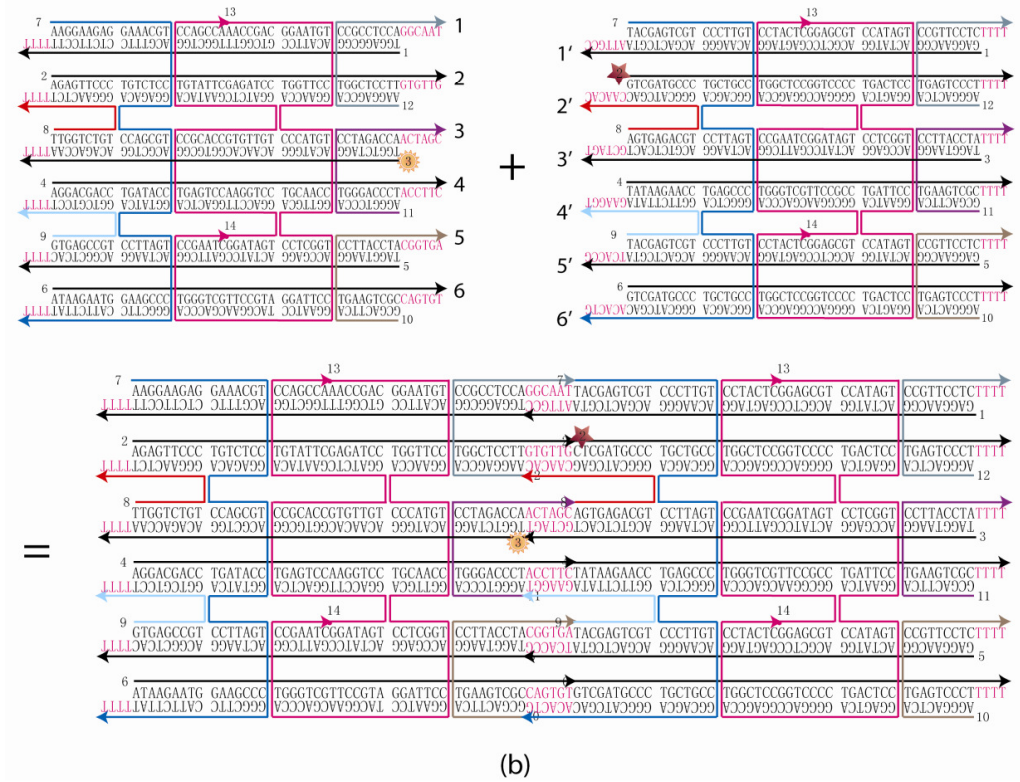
7 AAGGAAGAG GAAACGT CCAGCCAAACCGAC GGAATGT CCGCCTCCAGGCAAT 1
13
TTTTTCCTTCCTC TTTGCA GGTCGGTTTGGCTG CCTTACA GGCGGAGG 1
2 AGAGTTCCC TGTCTCC TGTATTCGAGATCC TGGTTCC TGGCTCCTTGTGTTG 2
TTTTTCTCAAGGG ACAGAGG ACATAAGCTCTAGG ACCAAGG ACCGAGG 12
8 TTGGTCTGT CCAGCGT CCGCACCGTGTTGT CCCATGT CCTAGACCAACTAGC 3
TTTTAACCAGACA GGTCGCA GGCGTGGCACAACA GGGTACA GGATCTGG 3
4 AGGACGACC TGATACC TGAGTCCAAGGTCC TGCAACC TGGGACCCTACCTTC 4
TTTTTCCTGCTGG ACTATGG ACTCAGGTTCCAGG ACGTTGG ACCCTGGA 11
9 GTGAGCCGT CCTTAGT CCGAATCGGATAGT CCTCGGT CCTTACCTACGGTGA 5
14
TTTTCACTCGGCA GGAATCA GGCTTAGCCTATCA GGAGCCA GGAATGGAT 5
6 ATAAGAATG GAAGCCC TGGGTCGTTCCGTA GGATTCC TGAAGTCGCCAGTGT 6
TTTTTATTCTTAC CTTCGGG ACCCAGCAAGGCAT CCTAAGG ACTTCAGCG 10

+

7 TACGAGTCGT CCCTTGT CCTACTCGGAGCGT CCATAGT CCGTTCCTCTTTT 1′
13
CGTTACTGCTCAGCA GGGAACA GGATGAGCCTCGCA GGTATCA GGCAAGG 1
GTCGATGCCC TGCTGCC TGGCTCCGGTCCCC TGACTCC TGAGTCCCTTTTT 2′
CAACACAGCTACGGG ACGACGG ACCGAGGCCAGGGG ACTGAGG ACTCAGG 12
8 AGTGAGACGT CCTTAGT CCGAATCGGATAGT CCTCGGT CCTTACCTATTTT 3′
TGATCGTCACTCTGCA GGAATCA GGCTTAGCCTATCA GGAGCCA GGAATGG 3
4 TATAAGAACC TGAGCCC TGGGTCGTTCCGCC TGATTCC TGAAGTCGCTTTT 4′
GAAGGATATTCTTGG ACTCGGG ACCCAGCAAGGCGG ACTAAGG ACTTCAG 11
9 TACGAGTCGT CCCTTGT CCTACTCGGAGCGT CCATAGT CCGTTCCTCTTTT 5′
14
TCACCATGCTCAGCA GGGAACA GGATGAGCCTCGCA GGTATCA GGCAAGG 5
6 GTCGATGCCC TGCTGCC TGGCTCCGGTCCCC TGACTCC TGAGTCCCTTTTT 6′
ACACTGCAGCTACGGG ACGACGG ACCGAGGCCAGGGG ACTGAGG ACTCAGG 10

=

7 AAGGAAGAG GAAACGT CCAGCCAAACCGAC GGAATGT CCGCCTCCAGGCAATTACGAGTCGT CCCTTGT CCTACTCGGAGCGT CCATAGT CCGTTCCTCTTTT
13 13
TTTTTCCTTCCTC TTTGCA GGTCGGTTTGGCTG CCTTACA GGCGGAGGTCCGTTACTGCTCAGCA GGGAACA GGATGAGCCTCGCA GGTATCA GGCAAGG 1
2 AGAGTTCCC TGTCTCC TGTATTCGAGATCC TGGTTCC TGGCTCCTTGTGTTGTCGATGCCC TGCTGCC TGGCTCCGGTCCCC TGACTCC TGAGTCCCTTTTT
TTTTTCTCAAGGG ACAGAGG ACATAAGCTCTAGG ACCAAGG ACCGAGGCAACACAGCTACGGG ACGACGG ACCGAGGCCAGGGG ACTGAGG ACTCAGG 12
8 TTGGTCTGT CCAGCGT CCGCACCGTGTTGT CCCATGT CCTAGACCAACTAGCAGTGAGACGT CCTTAGT CCGAATCGGATAGT CCTCGGT CCTTACCTATTTT
TTTTAACCAGACA GGTCGCA GGCGTGGCACAACA GGGTACA GGATCTGGTTGATCGTCACTCTGCA GGAATCA GGCTTAGCCTATCA GGAGCCA GGAATGG 3
4 AGGACGACC TGATACC TGAGTCCAAGGTCC TGCAACC TGGGACCCTACCTTCTATAAGAACC TGAGCCC TGGGTCGTTCCGCC TGATTCC TGAAGTCGCTTTT
TTTTTCCTGCTGG ACTATGG ACTCAGGTTCCAGG ACGTTGG ACCCTGGGATGGAAGATATTCTTGG ACTCGGG ACCCAGCAAGGCGG ACTAAGG ACTTCAG 11
9 GTGAGCCGT CCTTAGT CCGAATCGGATAGT CCTCGGT CCTTACCTACGGTGATACGAGTCGT CCCTTGT CCTACTCGGAGCGT CCATAGT CCGTTCCTCTTTT
14 14
TTTTCACTCGGCA GGAATCA GGCTTAGCCTATCA GGAGCCA GGAATGGATGCCACTATGCTCAGCA GGGAACA GGATGAGCCTCGCA GGTATCA GGCAAGG 5
6 ATAAGAATG GAAGCCC TGGGTCGTTCCGTA GGATTCC TGAAGTCGCCAGTGTGTCGATGCCC TGCTGCC TGGCTCCGGTCCCC TGACTCC TGAGTCCCTTTTT
TTTTTATTCTTAC CTTCGGG ACCCAGCAAGGCAT CCTAAGG ACTTCAGCGGTCACACAGCTACGGG ACGACGG ACCGAGGCCAGGGG ACTGAGG ACTCAGG 10

(b)